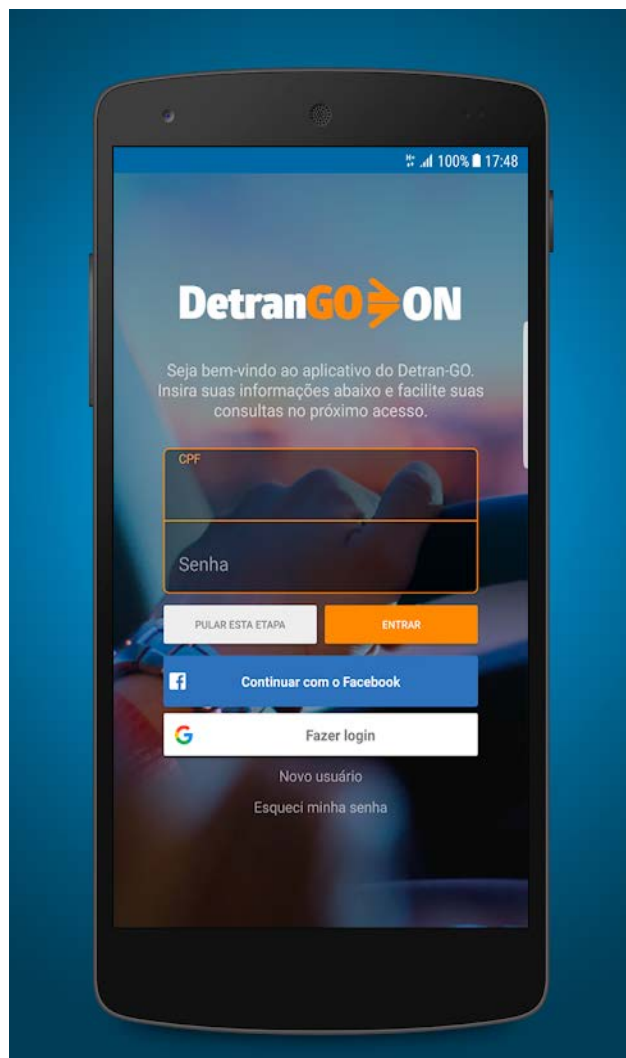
100% 17:48

DetranGO ON

Seja bem-vindo ao aplicativo do Detran-GO. Insira suas informações abaixo e facilite suas consultas no próximo acesso.

CPF

Senha

PULAR ESTA ETAPA

ENTRAR

Continuar com o Facebook

G Fazer login

Novo usuário

Esqueci minha senha